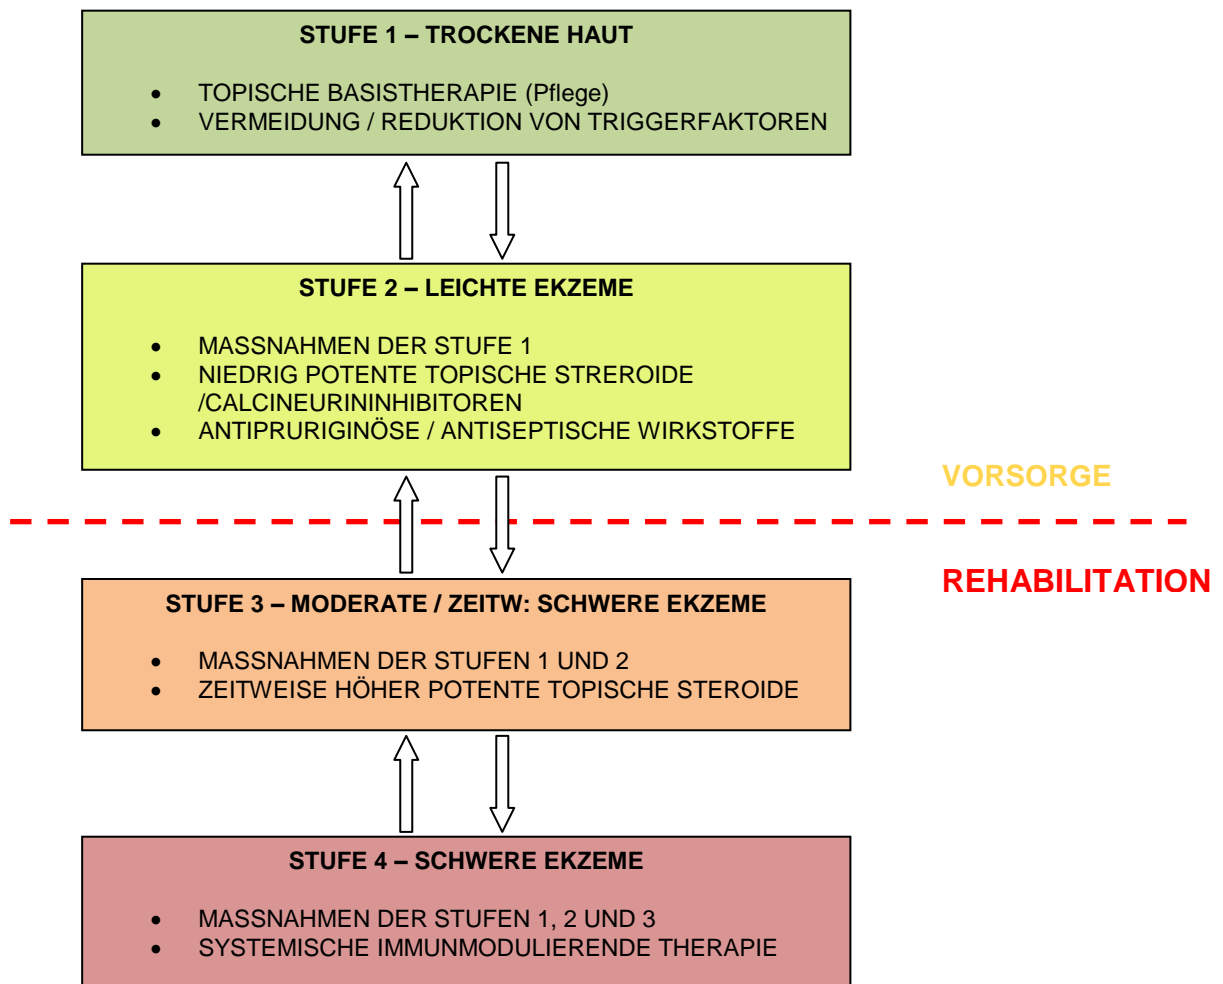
STUFE 1 – TROCKENE HAUT

- TOPISCHE BASISTHERAPIE (Pflege)
- VERMEIDUNG / REDUKTION VON TRIGGERFAKTOREN

STUFE 2 – LEICHTE EKZEME

- MASSNAHMEN DER STUFE 1
- NIEDRIG POTENTE TOPISCHE STREROIDE /CALCINEURININHIBITOREN
- ANTIPRURIGINÖSE / ANTISEPTISCHE WIRKSTOFFE

VORSORGE

REHABILITATION

STUFE 3 – MODERATE / ZEITW: SCHWERE EKZEME

- MASSNAHMEN DER STUFEN 1 UND 2
- ZEITWEISE HÖHER POTENTE TOPISCHE STEROIDE

STUFE 4 – SCHWERE EKZEME

- MASSNAHMEN DER STUFEN 1, 2 UND 3
- SYSTEMISCHE IMMUNMODULIERENDE THERAPIE